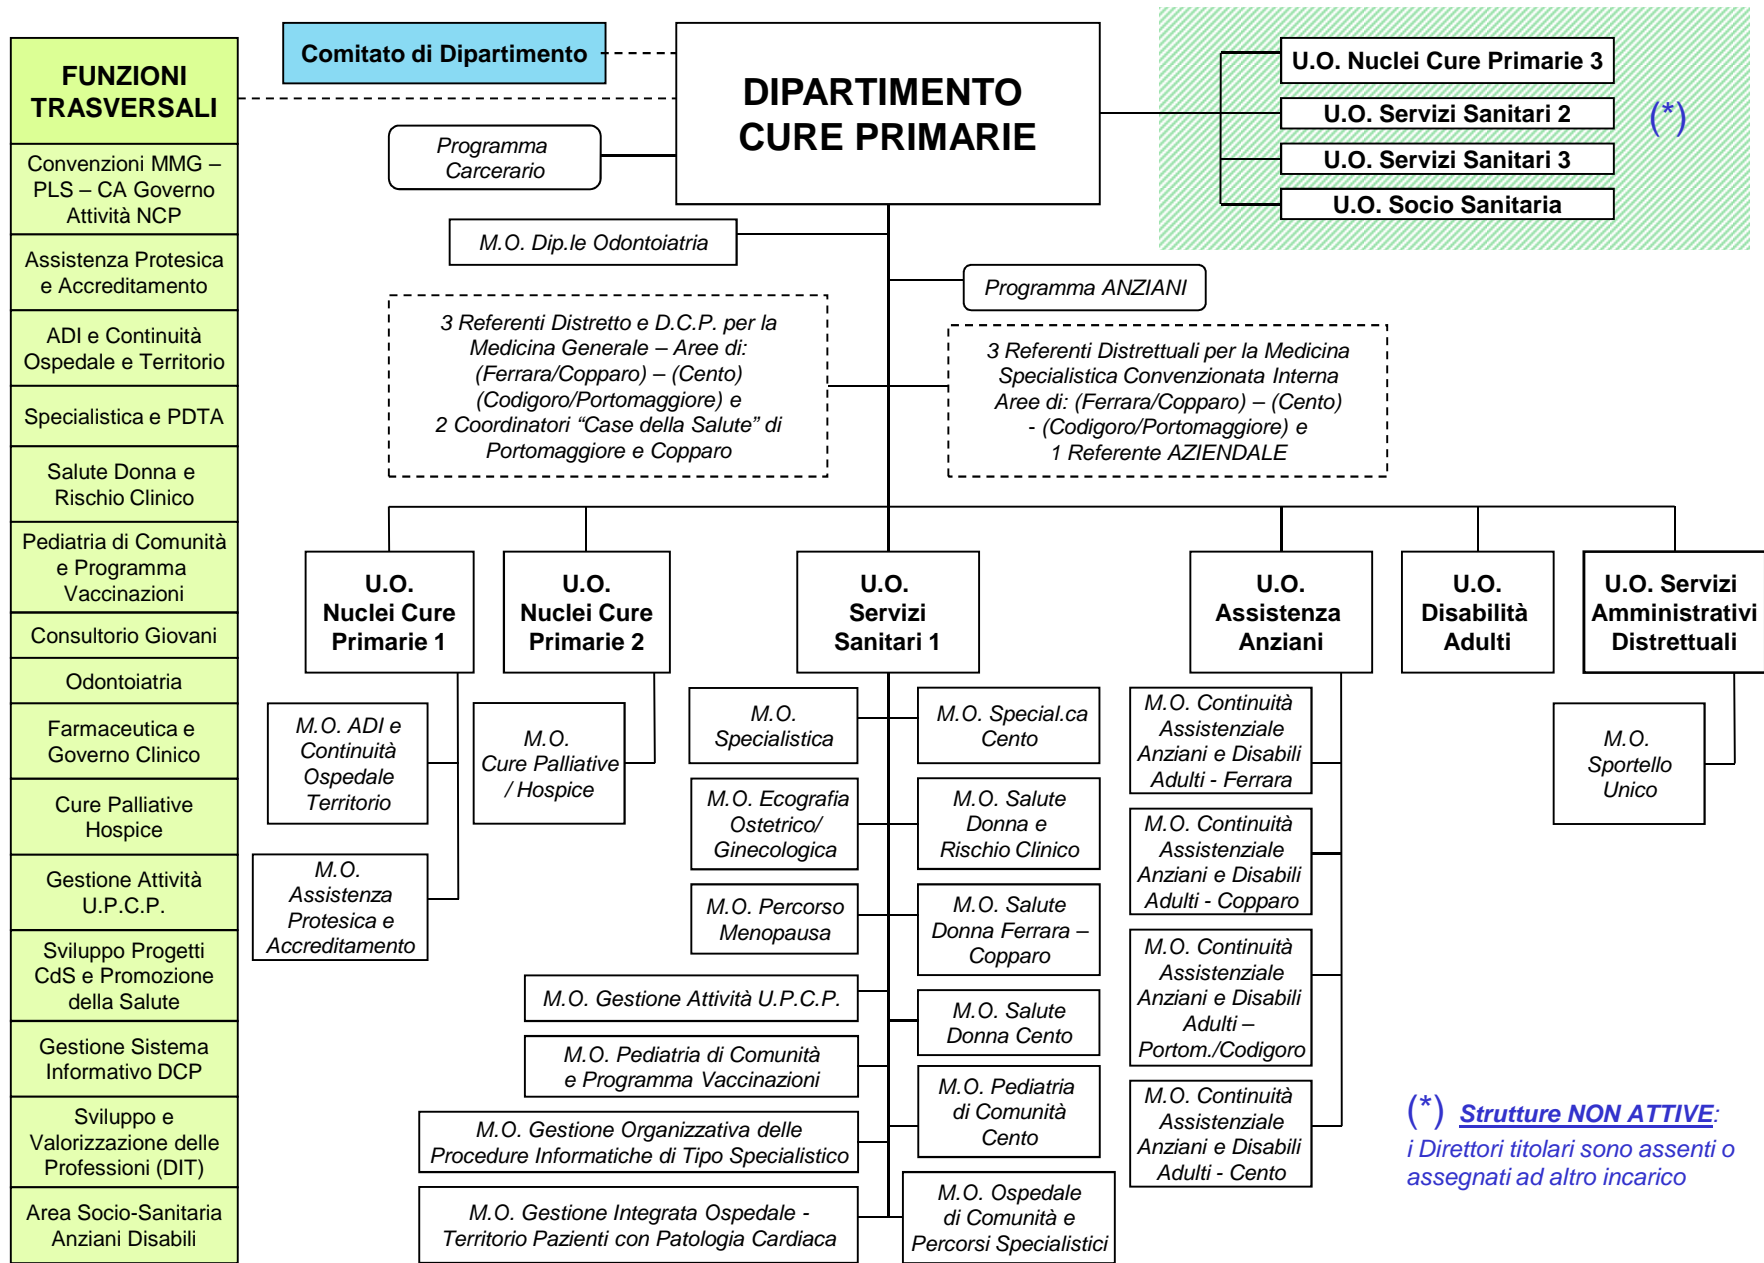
FUNZIONI TRASVERSALI

Convenzioni MMG – PLS – CA Governo Attività NCP

Assistenza Protesica e Accreditamento

ADI e Continuità Ospedale e Territorio

Specialistica e PDTA

Salute Donna e Rischio Clinico

Pediatria di Comunità e Programma Vaccinazioni

Consultorio Giovani

Odontoiatria

Farmaceutica e Governo Clinico

Cure Palliative Hospice

Gestione Attività U.P.C.P.

Sviluppo Progetti CdS e Promozione della Salute

Gestione Sistema Informativo DCP

Sviluppo e Valorizzazione delle Professioni (DIT)

Area Socio-Sanitaria Anziani Disabili

Comitato di Dipartimento

DIPARTIMENTO CURE PRIMARIE

Programma Carcerario

U.O. Nuclei Cure Primarie 3

U.O. Servizi Sanitari 2

U.O. Servizi Sanitari 3

U.O. Socio Sanitaria

(*)

M.O. Dip.le Odontoiatria

Programma ANZIANI

3 Referenti Distretto e D.C.P. per la Medicina Generale – Aree di: (Ferrara/Copparo) – (Cento) (Codigoro/Portomaggiore) e 2 Coordinatori “Case della Salute” di Portomaggiore e Copparo

3 Referenti Distrettuali per la Medicina Specialistica Convenzionata Interna Aree di: (Ferrara/Copparo) – (Cento) - (Codigoro/Portomaggiore) e 1 Referente AZIENDALE

U.O. Nuclei Cure Primarie 1

U.O. Nuclei Cure Primarie 2

U.O. Servizi Sanitari 1

U.O. Assistenza Anziani

U.O. Disabilità Adulti

U.O. Servizi Amministrativi Distrettuali

M.O. ADI e Continuità Ospedale Territorio

M.O. Assistenza Protesica e Accreditamento

M.O. Cure Palliative / Hospice

M.O. Specialistica

M.O. Special.ca Cento

M.O. Ecografia Ostetrico/ Ginecologica

M.O. Salute Donna e Rischio Clinico

M.O. Percorso Menopausa

M.O. Salute Donna Ferrara – Copparo

M.O. Gestione Attività U.P.C.P.

M.O. Salute Donna Cento

M.O. Pediatria di Comunità e Programma Vaccinazioni

M.O. Pediatria di Comunità Cento

M.O. Gestione Organizzativa delle Procedure Informatiche di Tipo Specialistico

M.O. Gestione Integrata Ospedale - Territorio Pazienti con Patologia Cardiaca

M.O. Ospedale di Comunità e Percorsi Specialistici

M.O. Continuità Assistenziale Anziani e Disabili Adulti - Ferrara

M.O. Continuità Assistenziale Anziani e Disabili Adulti - Copparo

M.O. Continuità Assistenziale Anziani e Disabili Adulti – Portom./Codigoro

M.O. Continuità Assistenziale Anziani e Disabili Adulti - Cento

M.O. Sportello Unico

(*) Strutture NON ATTIVE: i Direttori titolari sono assenti o assegnati ad altro incarico